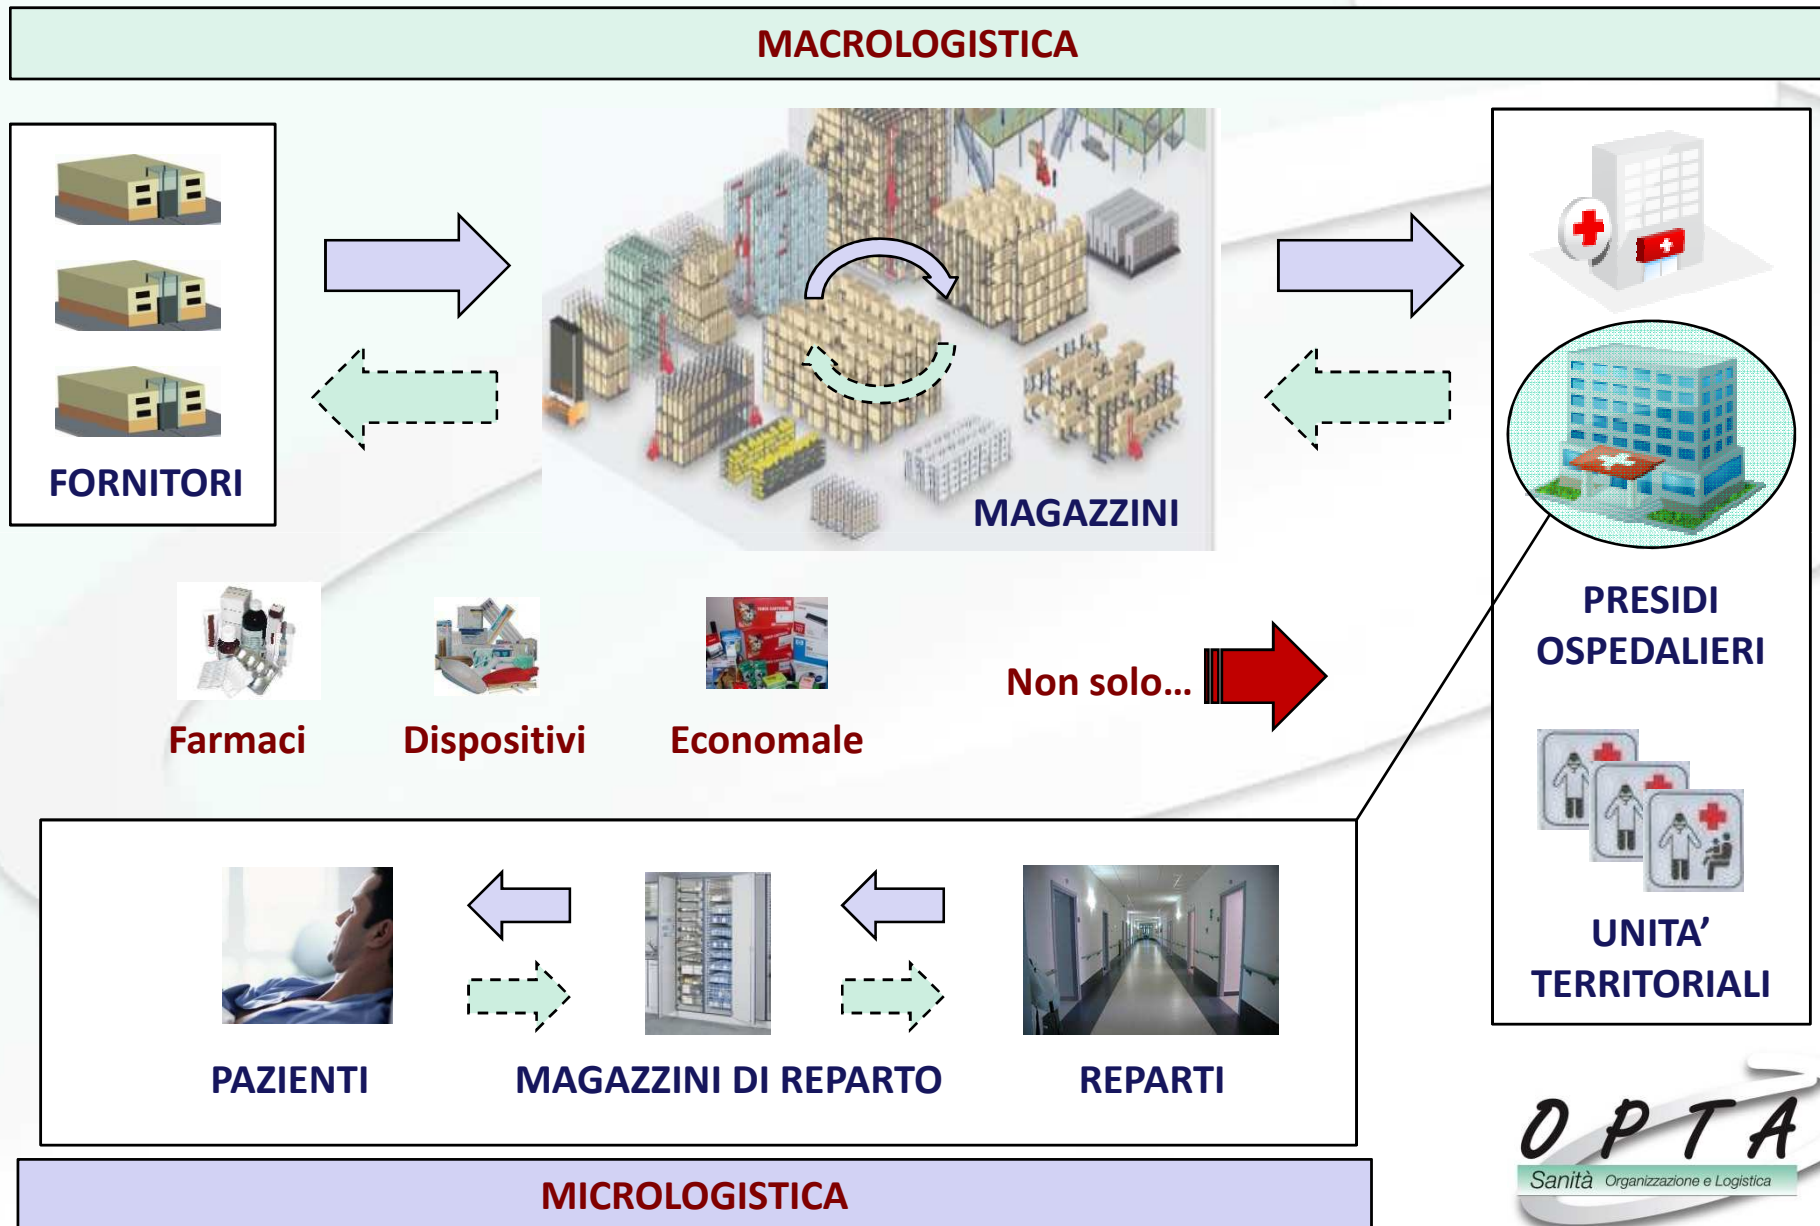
MACROLOGISTICA

FORNITORI

MAGAZZINI

PRESIDI OSPEDALIERI

UNITA' TERRITORIALI

Farmaci

Dispositivi

Economale

Non solo…

PAZIENTI

MAGAZZINI DI REPARTO

REPARTI

MICROLOGISTICA

OPTA
Sanità Organizzazione e Logistica